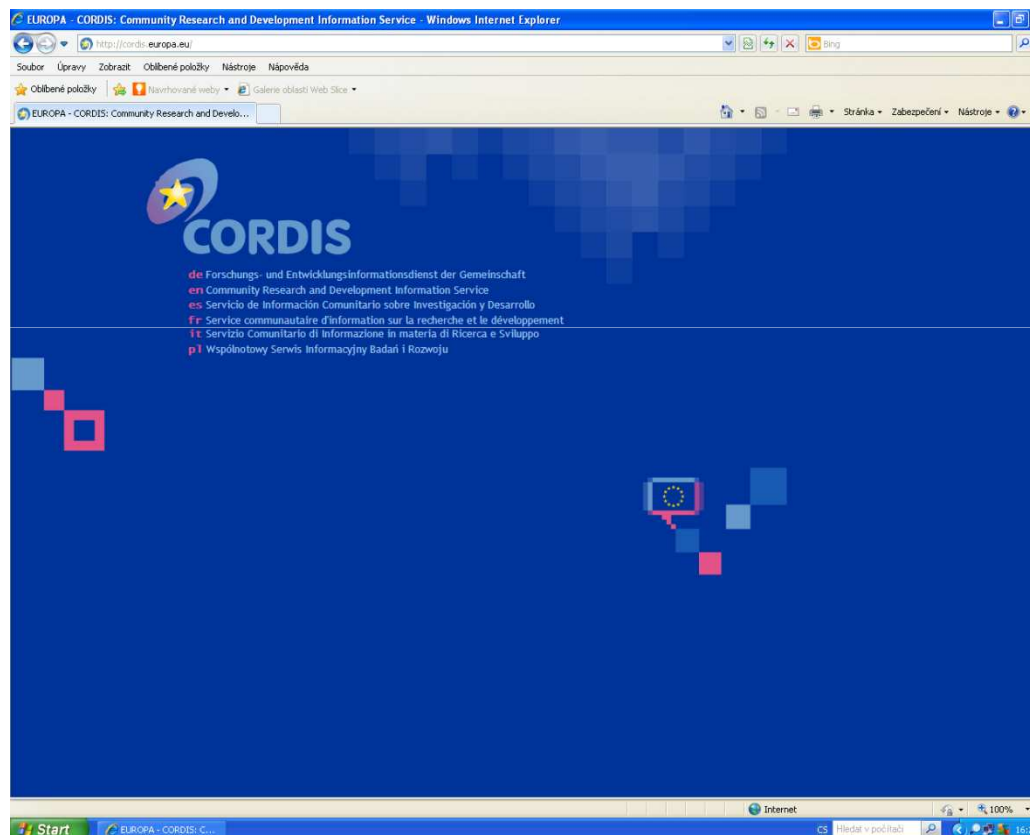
EUROPA - CORDIS: Community Research and Development Information Service - Windows Internet Explorer

http://cordis.europa.eu/

Bing

Soubor Úpravy Zobrazit Oblíbené položky Nástroje Nápověda

Oblíbené položky Navrhované weby Galerie oblasti Web Slice

EUROPA - CORDIS: Community Research and Develo...

Stránka Zabezpečení Nástroje

CORDIS

de Forschungs- und Entwicklungsinformationsdienst der Gemeinschaft
en Community Research and Development Information Service
es Servicio de Información Comunitario sobre Investigación y Desarrollo
fr Service communautaire d'information sur la recherche et le développement
it Servizio Comunitario di Informazione in materia di Ricerca e Sviluppo
pl Wspólnotowy Serwis Informacyjny Badań i Rozwoju

Internet

100%

Start

EUROPA - CORDIS: C...

CS Hledat v počítači

16: